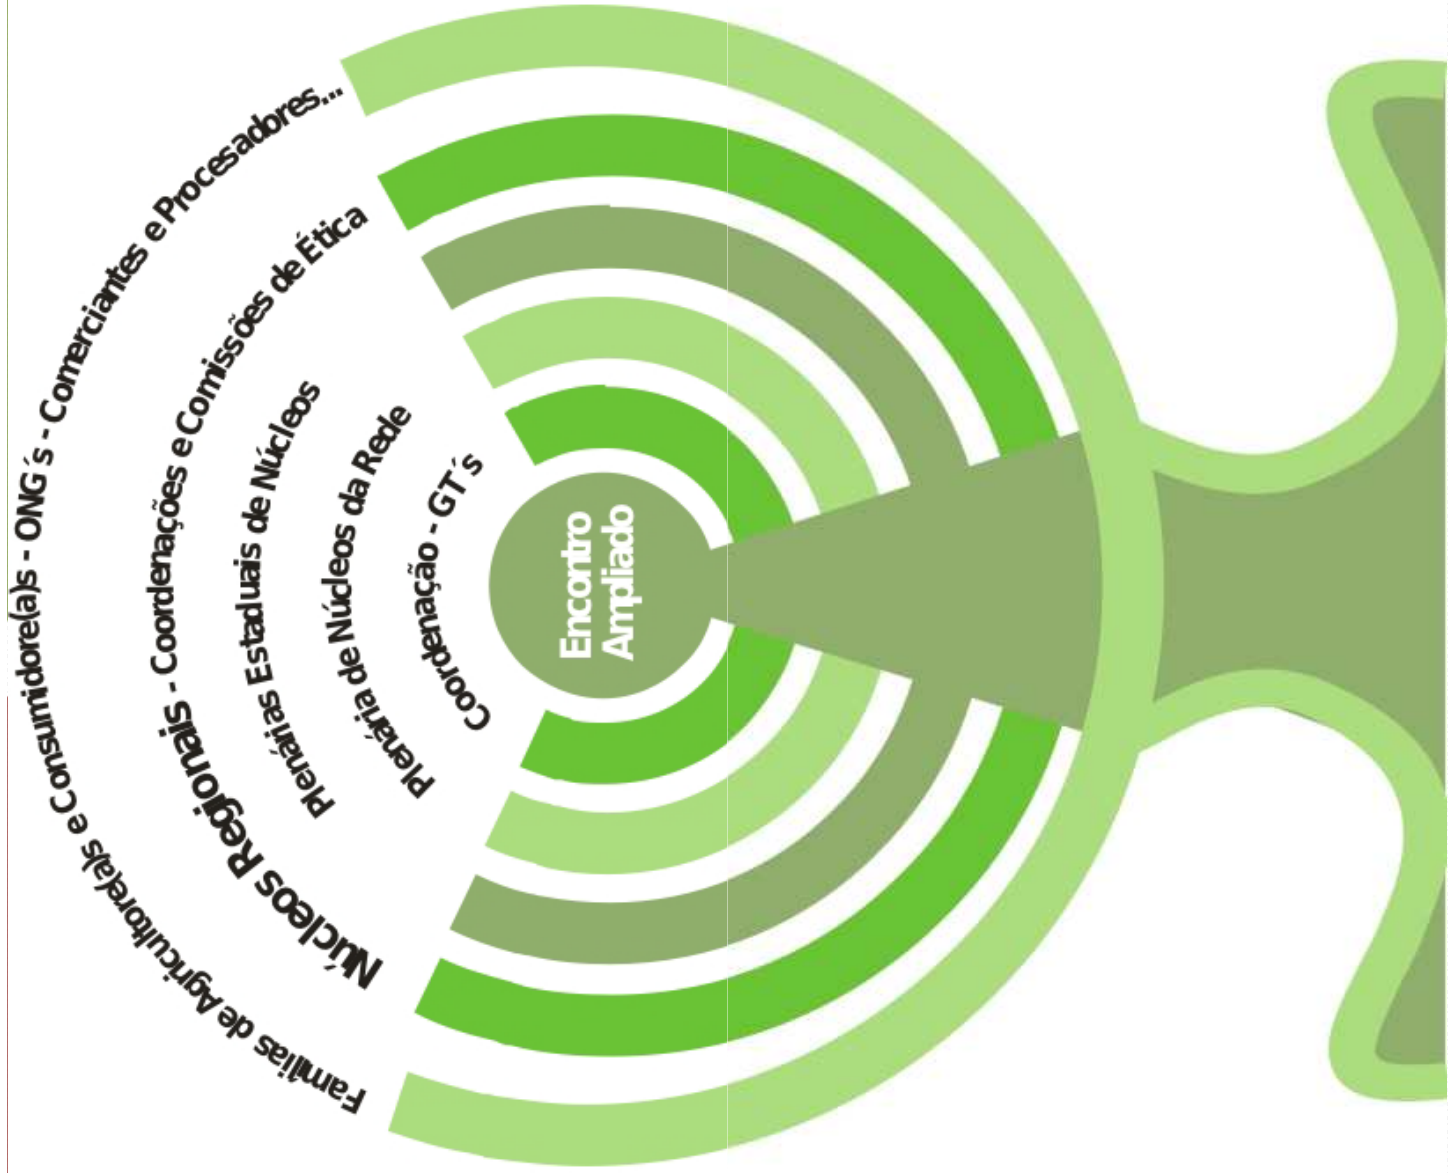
Famílias de Agricultore(a)s e Consumidore(a)s - ONG´s - Comerciantes e Procesadores...

Núcleos Regionais - Coordenações e Comissões de Ética

Plenárias Estaduais de Núcleos

Plenária de Núcleos da Rede

Coordenação - GT´s

Encontro Ampliado